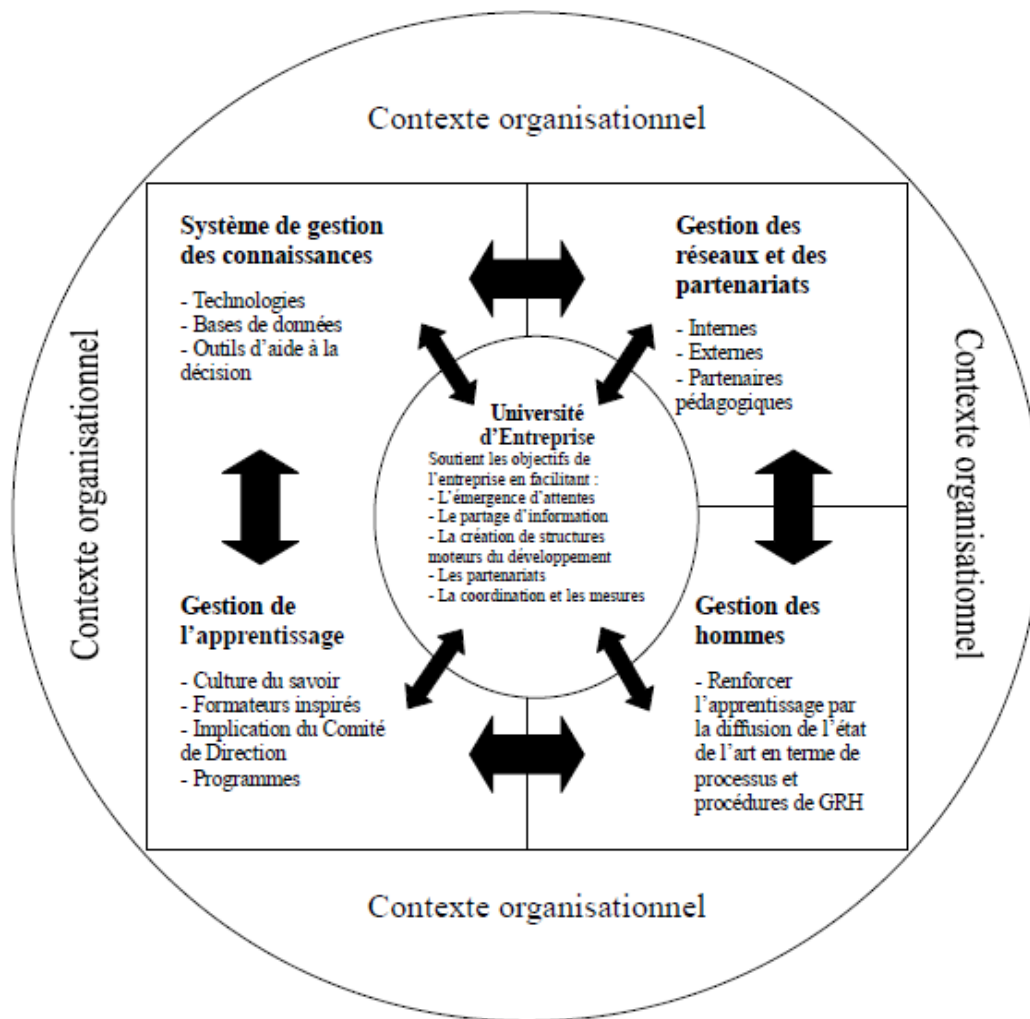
Contexte organisationnel

Contexte organisationnel

Contexte organisationnel

Système de gestion des connaissances

- Technologies
- Bases de données
- Outils d'aide à la décision

Gestion des réseaux et des partenariats

- Internes
- Externes
- Partenaires pédagogiques

Université d'Entreprise
Soutient les objectifs de l'entreprise en facilitant :
- L'émergence d'attentes
- Le partage d'information
- La création de structures moteurs du développement
- Les partenariats
- La coordination et les mesures

Gestion de l'apprentissage

- Culture du savoir
- Formateurs inspirés
- Implication du Comité de Direction
- Programmes

Gestion des hommes

- Renforcer l'apprentissage par la diffusion de l'état de l'art en terme de processus et procédures de GRH

Contexte organisationnel